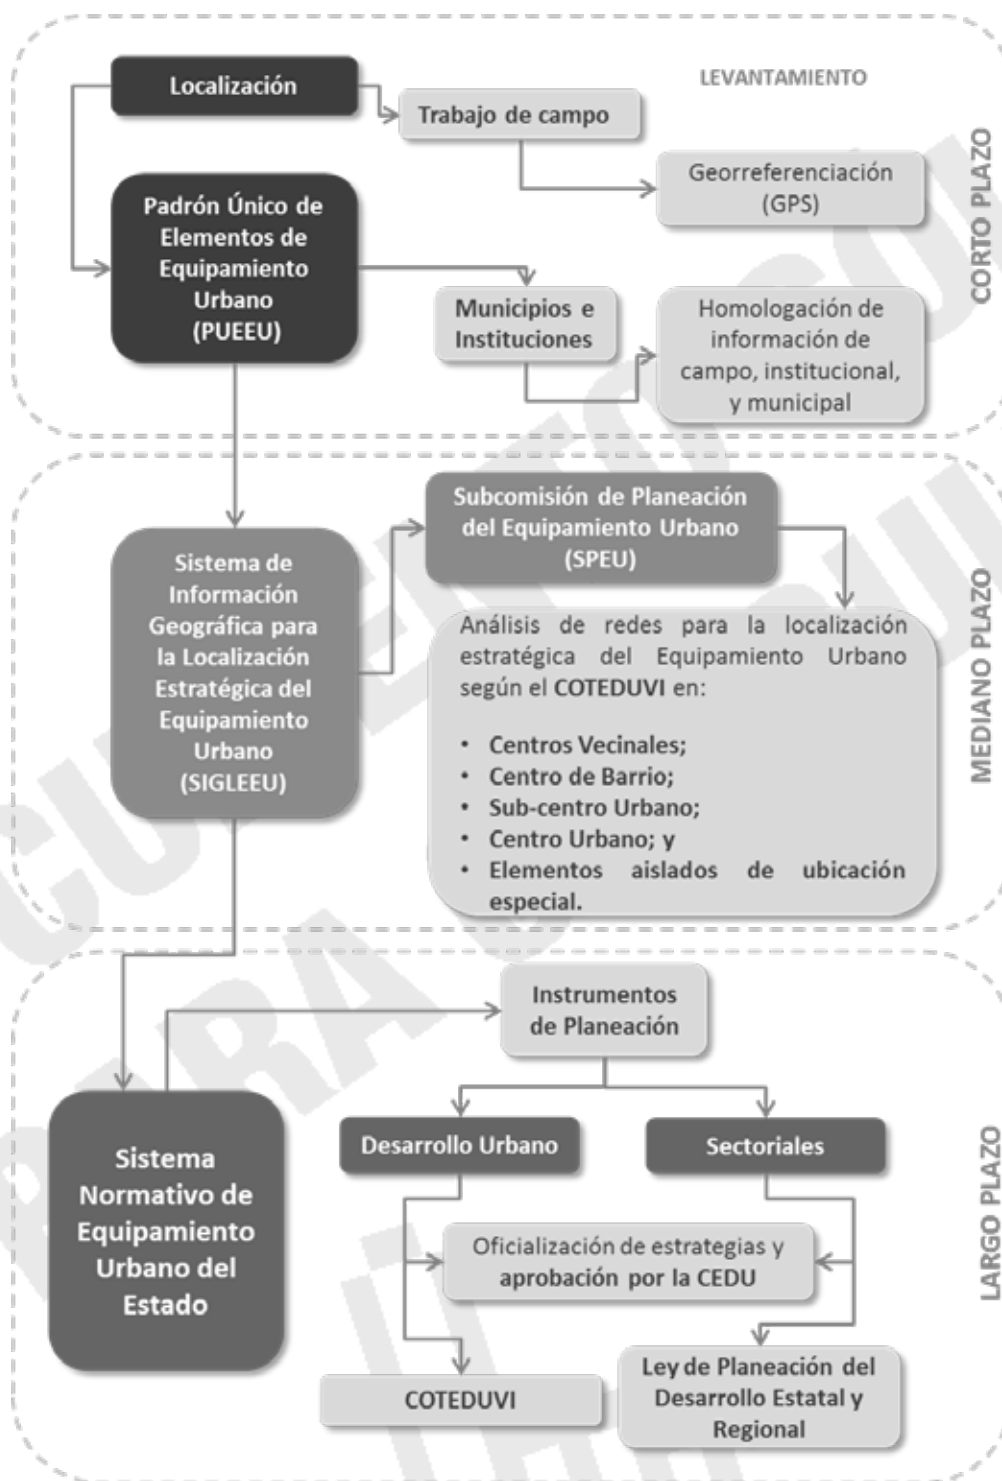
Localización

LEVANTAMIENTO

Trabajo de campo

Georreferenciación (GPS)

CORTO PLAZO

Padrón Único de Elementos de Equipamiento Urbano (PUEEU)

Municipios e Instituciones

Homologación de información de campo, institucional, y municipal

Subcomisión de Planeación del Equipamiento Urbano (SPEU)

Sistema de Información Geográfica para la Localización Estratégica del Equipamiento Urbano (SIGLEEU)

Análisis de redes para la localización estratégica del Equipamiento Urbano según el COTEDUVI en:

• Centros Vecinales;
• Centro de Barrio;
• Sub-centro Urbano;
• Centro Urbano; y
• Elementos aislados de ubicación especial.

MEDIANO PLAZO

Instrumentos de Planeación

Sistema Normativo de Equipamiento Urbano del Estado

Desarrollo Urbano

Sectoriales

Oficialización de estrategias y aprobación por la CEDU

COTEDUVI

Ley de Planeación del Desarrollo Estatal y Regional

LARGO PLAZO